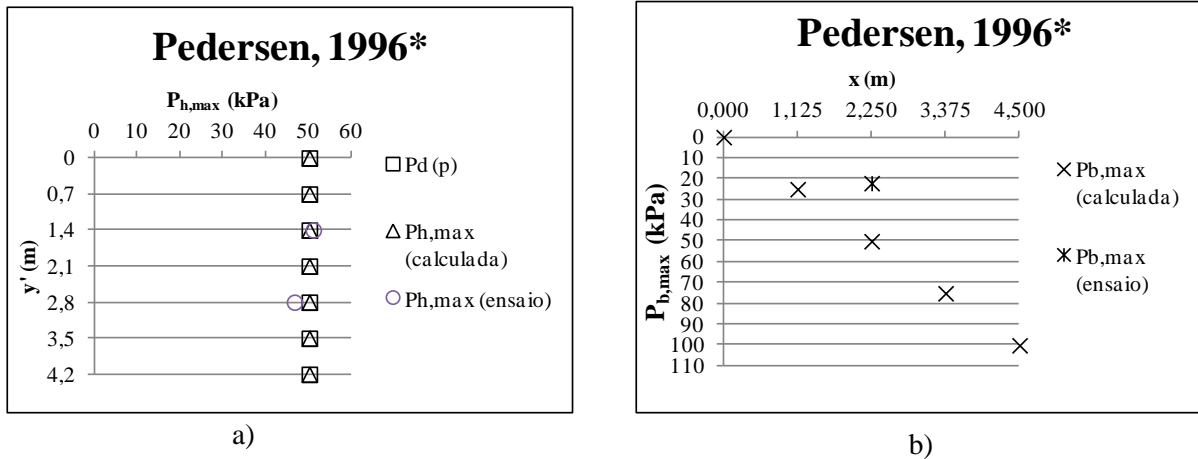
Pedersen, 1996*

$P_{h,max}$ (kPa)

0 10 20 30 40 50 60

y' (m)

0
0,7
1,4
2,1
2,8
3,5
4,2

□ Pd (p)

△ Ph,max (calculada)

○ Ph,max (ensaio)

a)

Pedersen, 1996*

x (m)

0,000 1,125 2,250 3,375 4,500

$P_{b,max}$ (kPa)

0
10
20
30
40
50
60
70
80
90
100
110

× Pb,max (calculada)

✱ Pb,max (ensaio)

b)